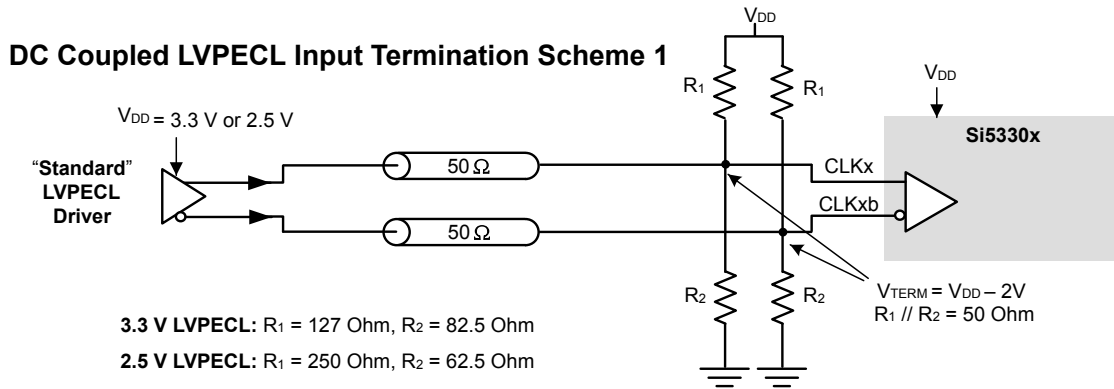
DC Coupled LVPECL Input Termination Scheme 1

$V_{DD}$

$V_{DD}$ = 3.3 V or 2.5 V

$R_1$ $R_1$

$V_{DD}$

Si5330x

"Standard" LVPECL Driver

50 Ω

CLKx

CLKxb

50 Ω

$R_2$ $R_2$

$V_{TERM}$ = $V_{DD}$ – 2V
$R_1$ // $R_2$ = 50 Ohm

3.3 V LVPECL: $R_1$ = 127 Ohm, $R_2$ = 82.5 Ohm

2.5 V LVPECL: $R_1$ = 250 Ohm, $R_2$ = 62.5 Ohm